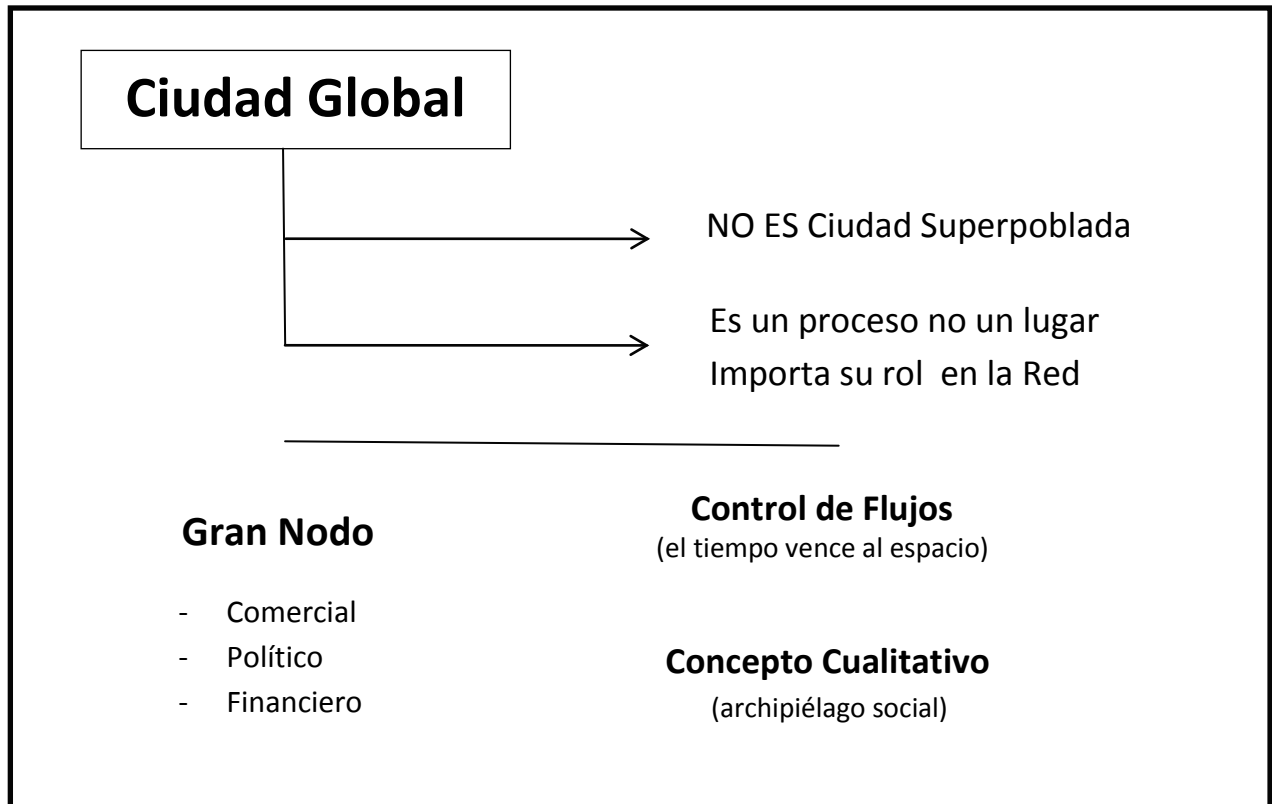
Ciudad Global

NO ES Ciudad Superpoblada

Es un proceso no un lugar
Importa su rol en la Red

Gran Nodo

- Comercial
- Político
- Financiero

Control de Flujos
(el tiempo vence al espacio)

Concepto Cualitativo
(archipiélago social)